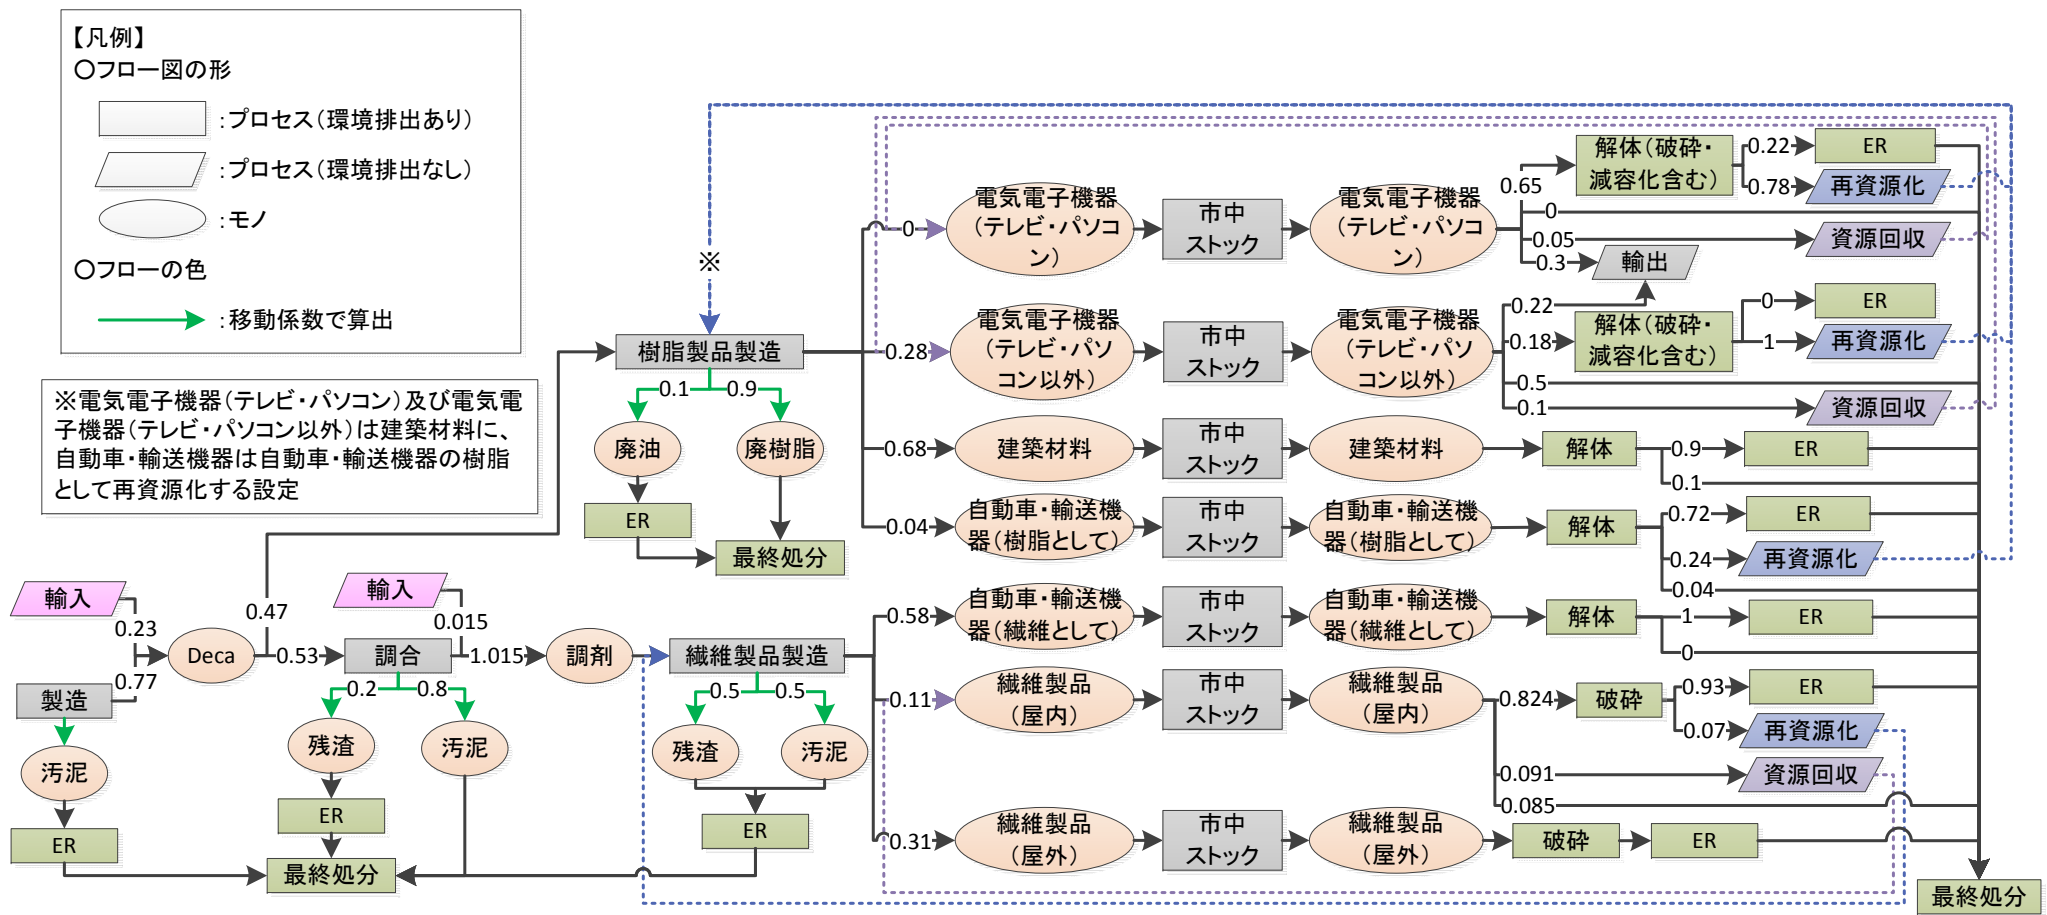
【凡例】
○フロー図の形
：プロセス（環境排出あり）
：プロセス（環境排出なし）
：モノ
○フローの色
：移動係数で算出

※電気電子機器（テレビ・パソコン）及び電気電子機器（テレビ・パソコン以外）は建築材料に、自動車・輸送機器は自動車・輸送機器の樹脂として再資源化する設定

※

輸入
0.23
製造
0.77
汚泥
ER
Deca
0.47
0.53
輸入
0.015
調合
1.015
調剤
0.2
0.8
残渣
汚泥
ER
最終処分

樹脂製品製造
0.1
0.9
廃油
廃樹脂
ER
最終処分

繊維製品製造
0.5
0.5
残渣
汚泥
ER

0
電気電子機器（テレビ・パソコン）
市中ストック
電気電子機器（テレビ・パソコン）
0.65
解体（破砕・減容化含む）
0.22
ER
0.78
再資源化
0
0.05
資源回収
0.3
輸出

0.28
電気電子機器（テレビ・パソコン以外）
市中ストック
電気電子機器（テレビ・パソコン以外）
0.22
0.18
解体（破砕・減容化含む）
0
ER
1
再資源化
0.5
0.1
資源回収

0.68
建築材料
市中ストック
建築材料
解体
0.9
ER
0.1

0.04
自動車・輸送機器（樹脂として）
市中ストック
自動車・輸送機器（樹脂として）
解体
0.72
ER
0.24
再資源化
0.04

0.58
自動車・輸送機器（繊維として）
市中ストック
自動車・輸送機器（繊維として）
解体
1
ER
0

0.11
繊維製品（屋内）
市中ストック
繊維製品（屋内）
0.824
破砕
0.93
ER
0.07
再資源化
0.091
資源回収
0.085

0.31
繊維製品（屋外）
市中ストック
繊維製品（屋外）
破砕
ER

最終処分